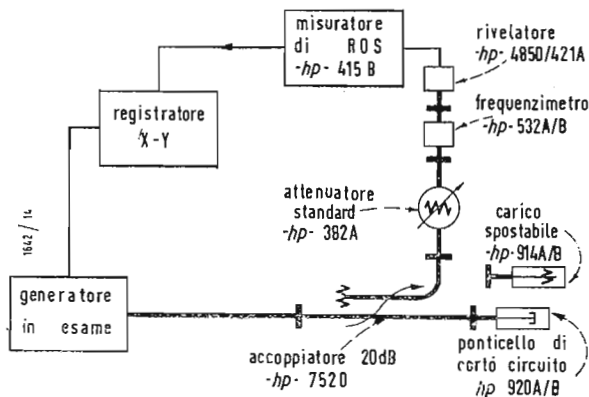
misuratore di ROS -hp- 415 B

rivelatore -hp- 4850/421A

frequenzimetro -hp- 532A/B

registratore X-Y

attenuatore standard -hp- 382A

carico spostabile -hp- 914A/B

1642/14

generatore in esame

accoppiatore 20dB -hp- 7520

ponticello di corto circuito hp 920A/B